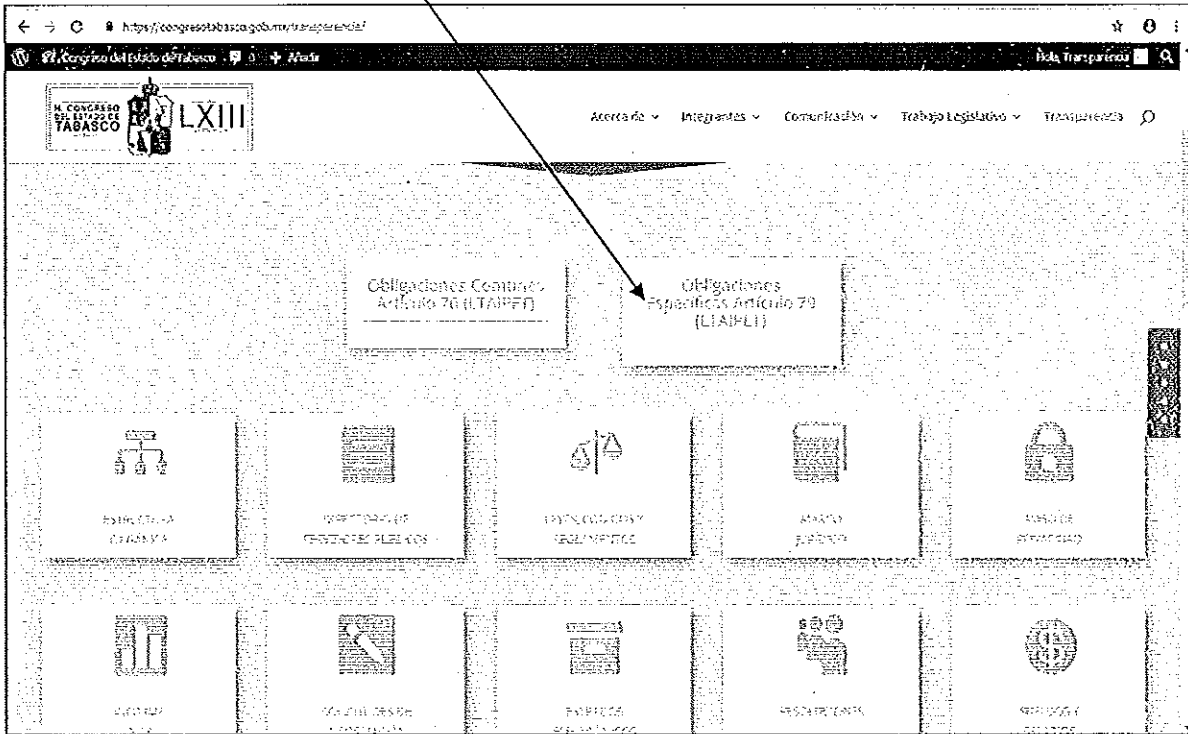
https://congresotabasco.gob.mx/transparencia/

Congreso del Estado de Tabasco 0 + Añadir Hola, transparencia

H. CONGRESO DEL ESTADO DE TABASCO LXIII

Acerca de Integrantes Comunicación Trabajo Legislativo Transparencia

Obligaciones Comunes Artículo 76 (LTAIPET)

Obligaciones Específicas Artículo 79 (LTAIPET)

ESTRUCTURA ORGÁNICA

DIRECTORIO DE SERVIDORES PÚBLICOS

LEYES, CÓDIGOS Y REGLAMENTOS

MARCO JURÍDICO

AVISO DE PRIVACIDAD

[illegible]

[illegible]

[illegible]

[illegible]

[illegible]